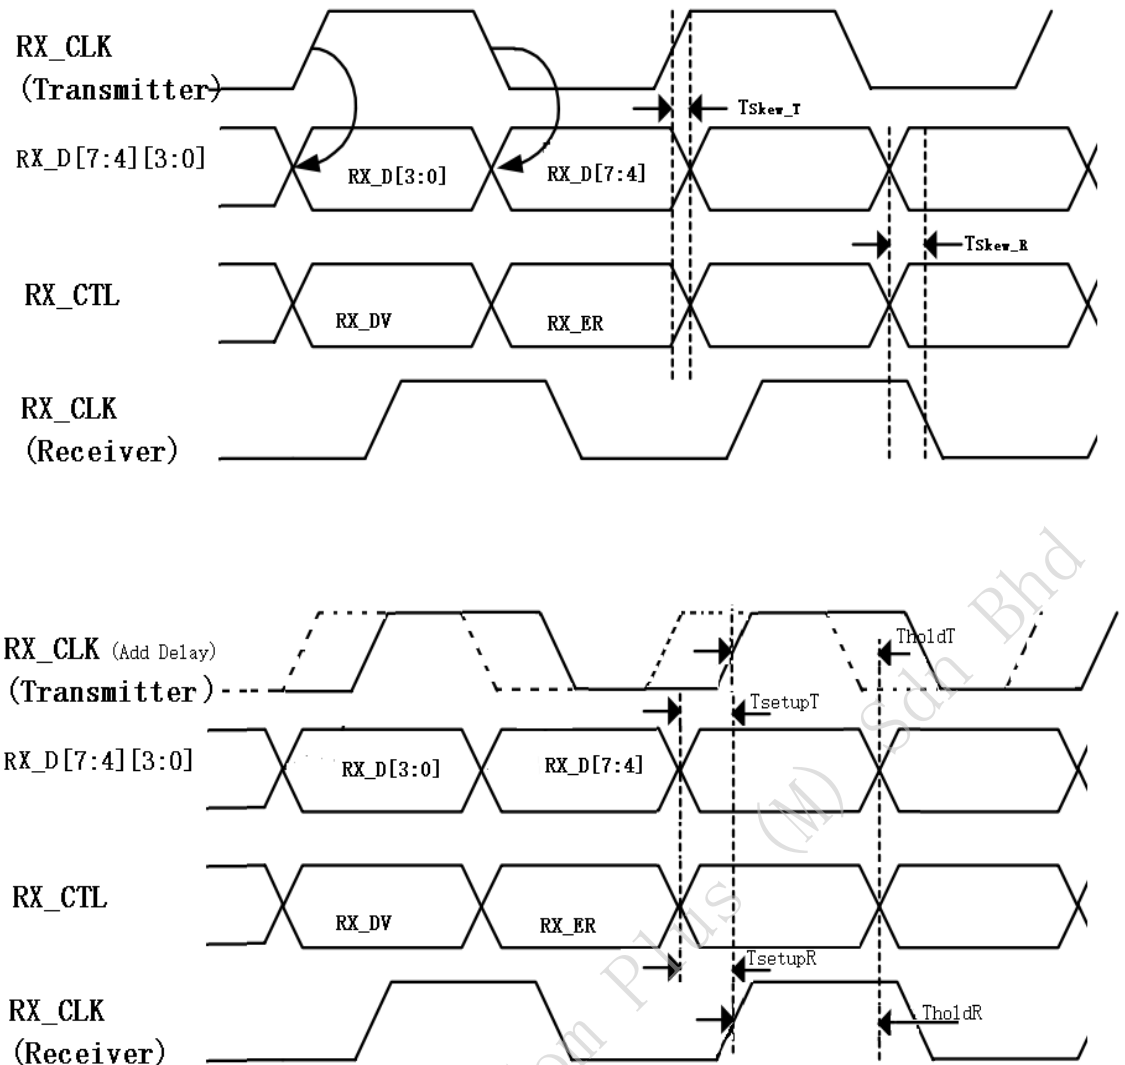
RX_CLK
(Transmitter)
Tskew_T
RX_D[7:4][3:0]
RX_D[3:0]
RX_D[7:4]
Tskew_R
RX_CTL
RX_DV
RX_ER
RX_CLK
(Receiver)

RX_CLK (Add Delay)
(Transmitter)
TholdT
TsetupT
RX_D[7:4][3:0]
RX_D[3:0]
RX_D[7:4]
RX_CTL
RX_DV
RX_ER
TsetupR
RX_CLK
(Receiver)
TholdR
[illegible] Plus (M) Sdn Bhd